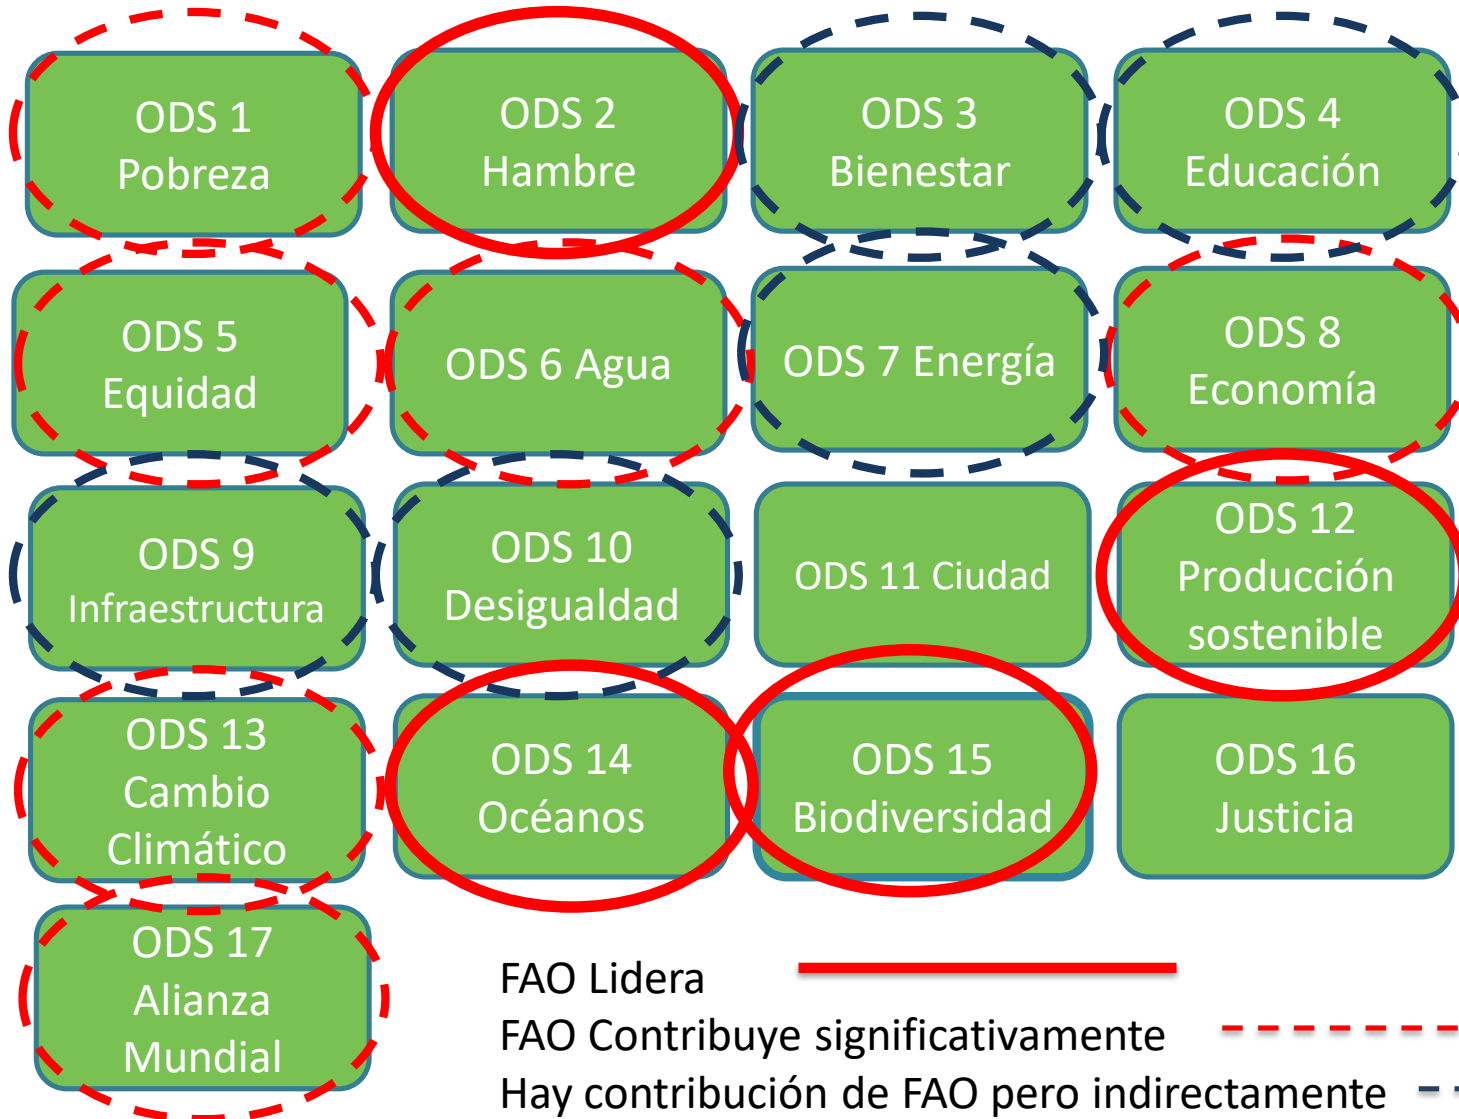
ODS 1
Pobreza

ODS 2
Hambre

ODS 3
Bienestar

ODS 4
Educación

ODS 5
Equidad

ODS 6 Agua

ODS 7 Energía

ODS 8
Economía

ODS 9
Infraestructura

ODS 10
Desigualdad

ODS 11 Ciudad

ODS 12
Producción
sostenible

ODS 13
Cambio
Climático

ODS 14
Océanos

ODS 15
Biodiversidad

ODS 16
Justicia

ODS 17
Alianza
Mundial

FAO Lidera
FAO Contribuye significativamente
Hay contribución de FAO pero indirectamente